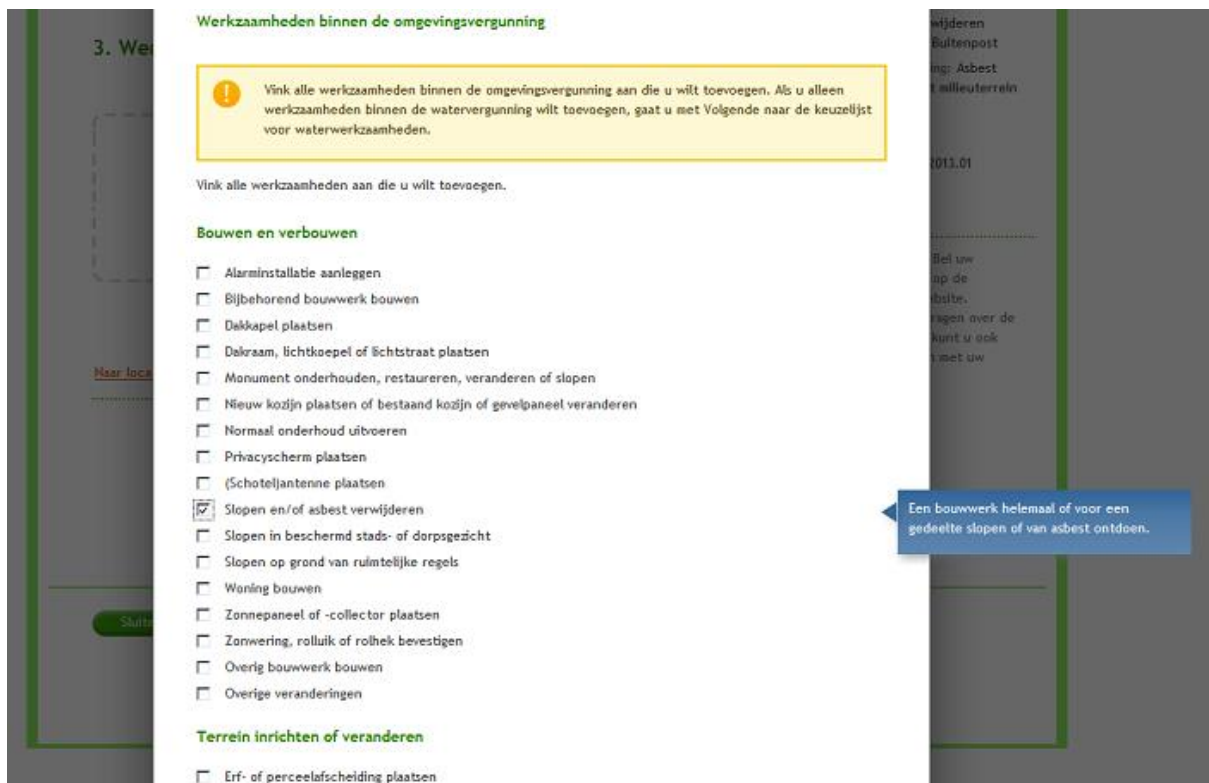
Werkzaamheden binnen de omgevingsvergunning

Vink alle werkzaamheden binnen de omgevingsvergunning aan die u wilt toevoegen. Als u alleen werkzaamheden binnen de watervergunning wilt toevoegen, gaat u met Volgende naar de keuzelijst voor waterwerkzaamheden.

Vink alle werkzaamheden aan die u wilt toevoegen.

Bouwen en verbouwen

- Alarminstallatie aanleggen
- Bijbehorend bouwwerk bouwen
- Dakkapel plaatsen
- Dakraam, lichtkoepel of lichtstraat plaatsen
- Monument onderhouden, restaureren, veranderen of slopen
- Nieuw kozijn plaatsen of bestaand kozijn of gevelpaneel veranderen
- Normaal onderhoud uitvoeren
- Privacyscherm plaatsen
- (Schotel)antenne plaatsen
- Slopen en/of asbest verwijderen
- Slopen in beschermd stads- of dorpsgezicht
- Slopen op grond van ruimtelijke regels
- Woning bouwen
- Zonnepaneel of -collector plaatsen
- Zonwering, rolluik of rolhek bevestigen
- Overig bouwwerk bouwen
- Overige veranderingen

Een bouwwerk helemaal of voor een gedeelte slopen of van asbest ontdoen.

Terrein inrichten of veranderen

- Erf- of perceelafscheiding plaatsen

3. We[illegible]

Naar loca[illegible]

Sluit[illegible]

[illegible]wijderen
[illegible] Buitenpost
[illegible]g: Asbest
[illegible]t milieuterrein

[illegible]2013.01

Bel uw
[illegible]p de
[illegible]bsite.
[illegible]agen over de
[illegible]kunt u ook
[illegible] met uw